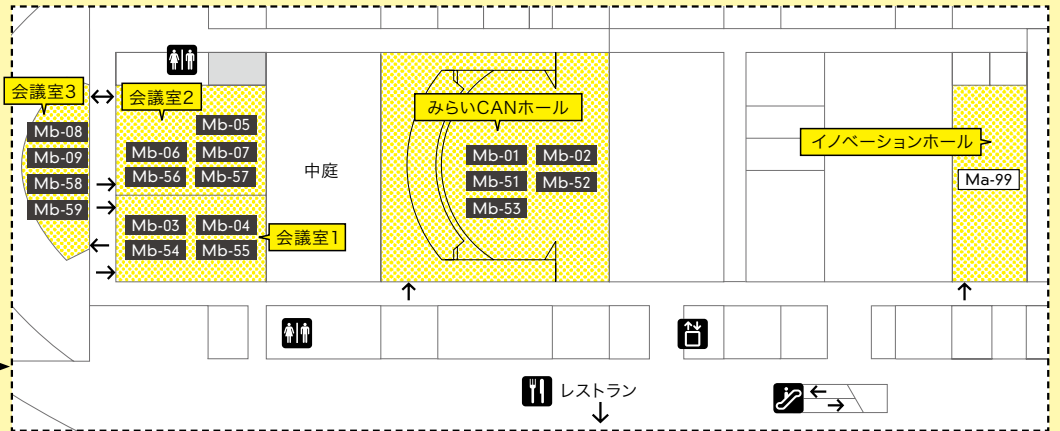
会議室3

Mb-08

Mb-09

Mb-58

Mb-59

会議室2

Mb-05

Mb-06

Mb-07

Mb-56

Mb-57

Mb-03

Mb-04

Mb-54

Mb-55

会議室1

中庭

みらいCANホール

Mb-01

Mb-02

Mb-51

Mb-52

Mb-53

イノベーションホール

Ma-99

レストラン